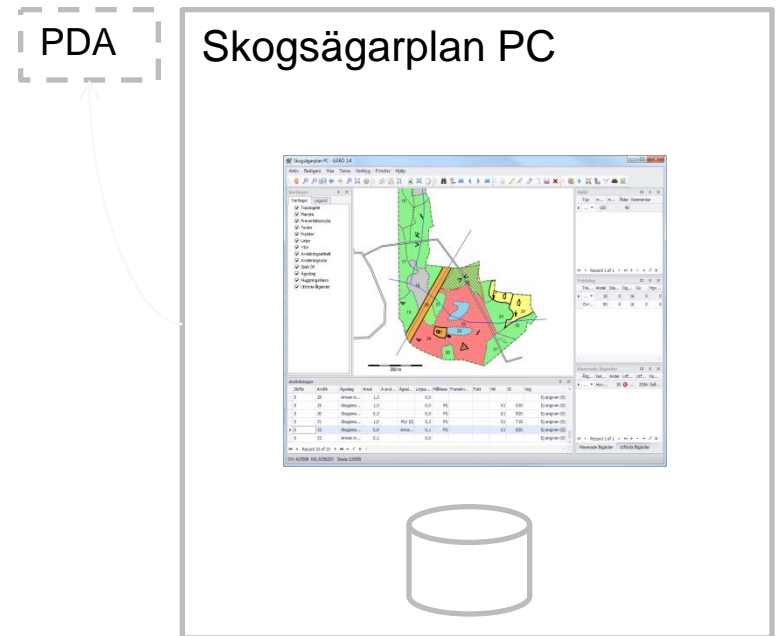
PDA

Skogsägarplan PC

Skogsägarplan PC - GÅRD 14

Arkiv Redigera Visa Tema Verktyg Funktion Hjälp

Kartlager

Kartlager Legend

Topologikt
Marcyta
Förvaltningsyta
Texter
Punkter
Linjer
Ytor
Avdelningsetikett
Avdelningstexter
Gräns ÖP
Ägoslag
Huggningsklass
Utförda åtgärder

200 m

Avdelningar

Record 10 of 33

Record 1 of 1

Planerade åtgärder

Utförda åtgärder